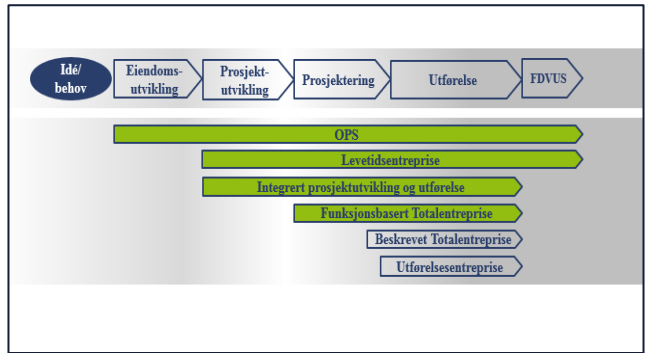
Idé/behov

Eiendoms-utvikling

Prosjekt-utvikling

Prosjektering

Utførelse

FDVUS

OPS

Levetidsentreprise

Integrert prosjektutvikling og utførelse

Funksjonsbasert Totalentreprise

Beskrevet Totalentreprise

Utførelsesentreprise